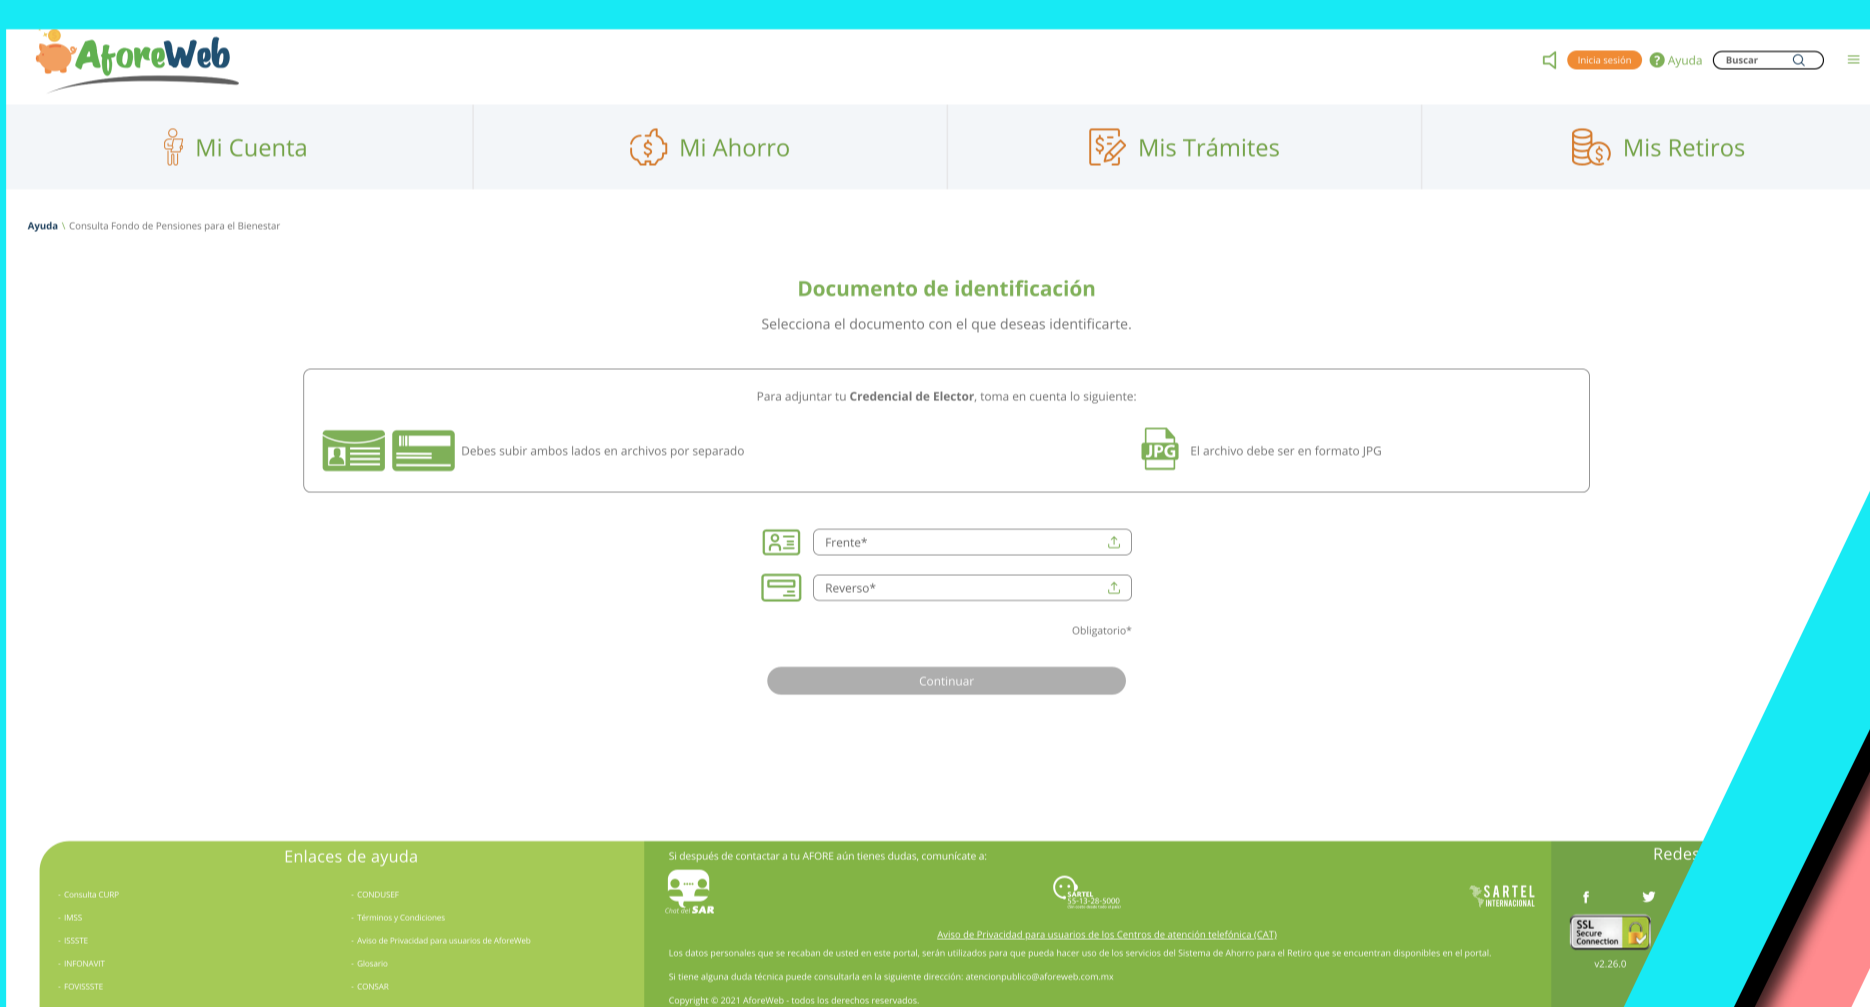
AforeWeb

Inicia sesión ? Ayuda Buscar

Mi Cuenta

Mi Ahorro

Mis Trámites

Mis Retiros

Ayuda \ Consulta Fondo de Pensiones para el Bienestar

Documento de identificación

Selecciona el documento con el que deseas identificarte.

Para adjuntar tu **Credencial de Elector**, toma en cuenta lo siguiente:

Debes subir ambos lados en archivos por separado

JPG El archivo debe ser en formato JPG

Frente*

Reverso*

Obligatorio*

Continuar

Enlaces de ayuda

- Consulta CURP
- IMSS
- ISSSTE
- INFONAVIT
- FOVISSSTE

- CONDUSEF
- Términos y Condiciones
- Aviso de Privacidad para usuarios de AforeWeb
- Glosario
- CONSAR

Si después de contactar a tu AFORE aún tienes dudas, comunícate a:

Chat del SAR

SARTEL 55-13-28-5000

SARTEL INTERNACIONAL

Aviso de Privacidad para usuarios de los Centros de atención telefónica (CAT)

Los datos personales que se recaban de usted en este portal, serán utilizados para que pueda hacer uso de los servicios del Sistema de Ahorro para el Retiro que se encuentran disponibles en el portal.

Si tiene alguna duda técnica puede consultarla en la siguiente dirección: atencionpublico@aforeweb.com.mx

Copyright © 2021 AforeWeb - todos los derechos reservados.

Redes

SSL Secure Connection

v2.26.0